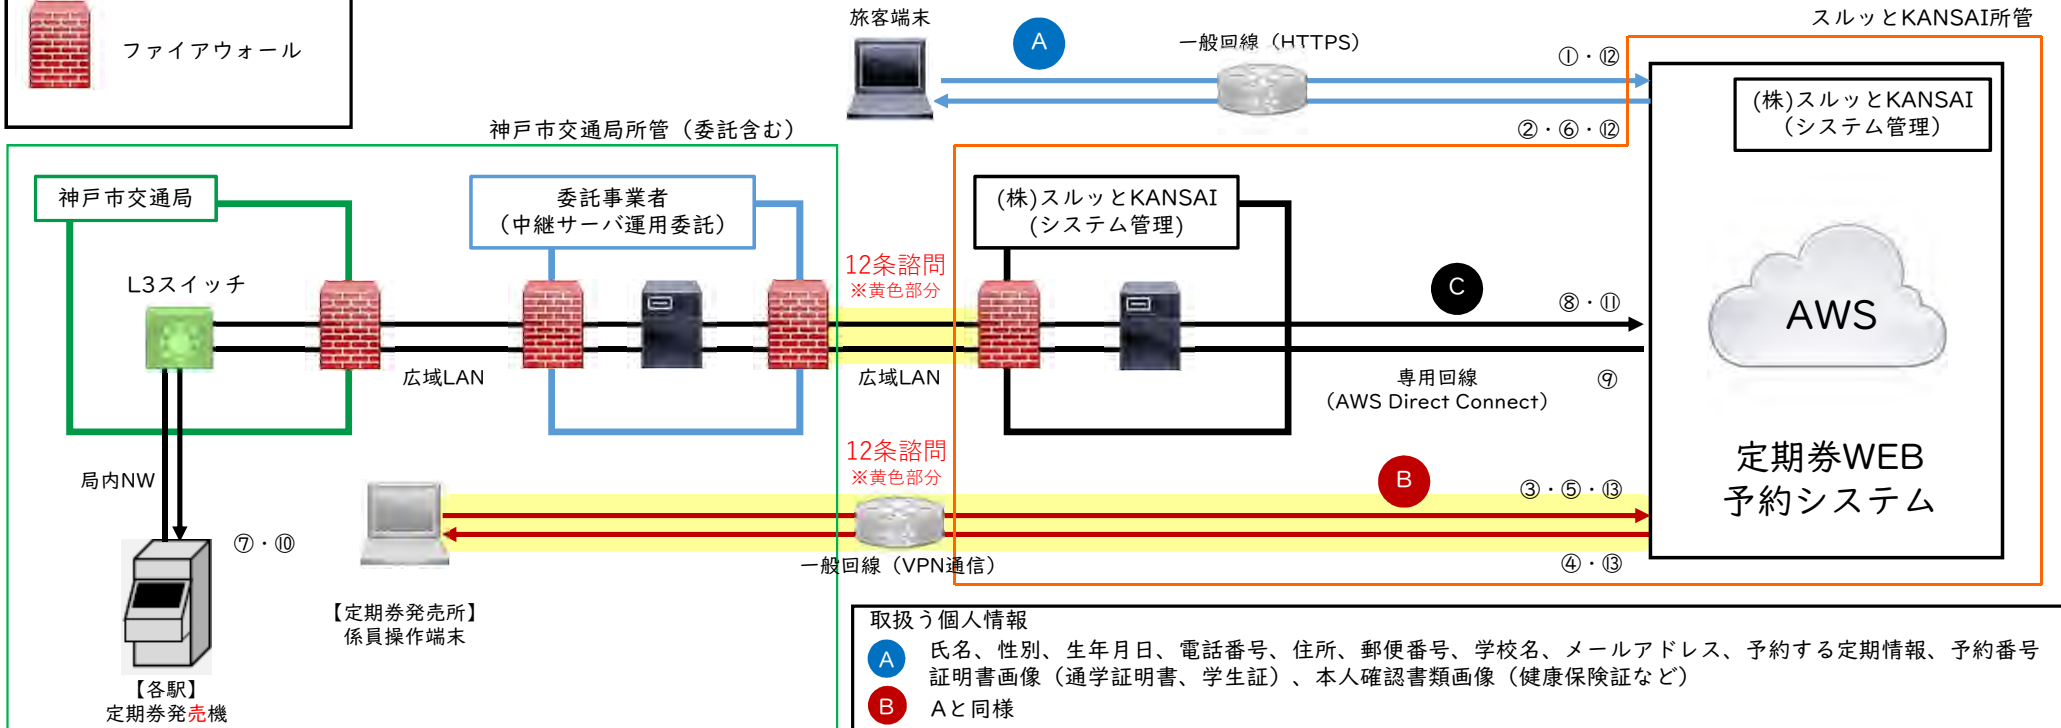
ファイアウォール

旅客端末

A

一般回線（HTTPS）

スルッとKANSAI所管

①・⑫

②・⑥・⑫

(株)スルッとKANSAI
（システム管理）

神戸市交通局所管（委託含む）

神戸市交通局

委託事業者
（中継サーバ運用委託）

(株)スルッとKANSAI
（システム管理）

L3スイッチ

12条諮問
※黄色部分

C

⑧・⑪

AWS

広域LAN

広域LAN

専用回線
（AWS Direct Connect）

⑨

定期券WEB
予約システム

局内NW

12条諮問
※黄色部分

B

③・⑤・⑬

⑦・⑩

一般回線（VPN通信）

④・⑬

【定期券発売所】
係員操作端末

【各駅】
定期券発売機

取扱う個人情報

A 氏名、性別、生年月日、電話番号、住所、郵便番号、学校名、メールアドレス、予約する定期情報、予約番号
証明書画像（通学証明書、学生証）、本人確認書類画像（健康保険証など）

B Aと同様